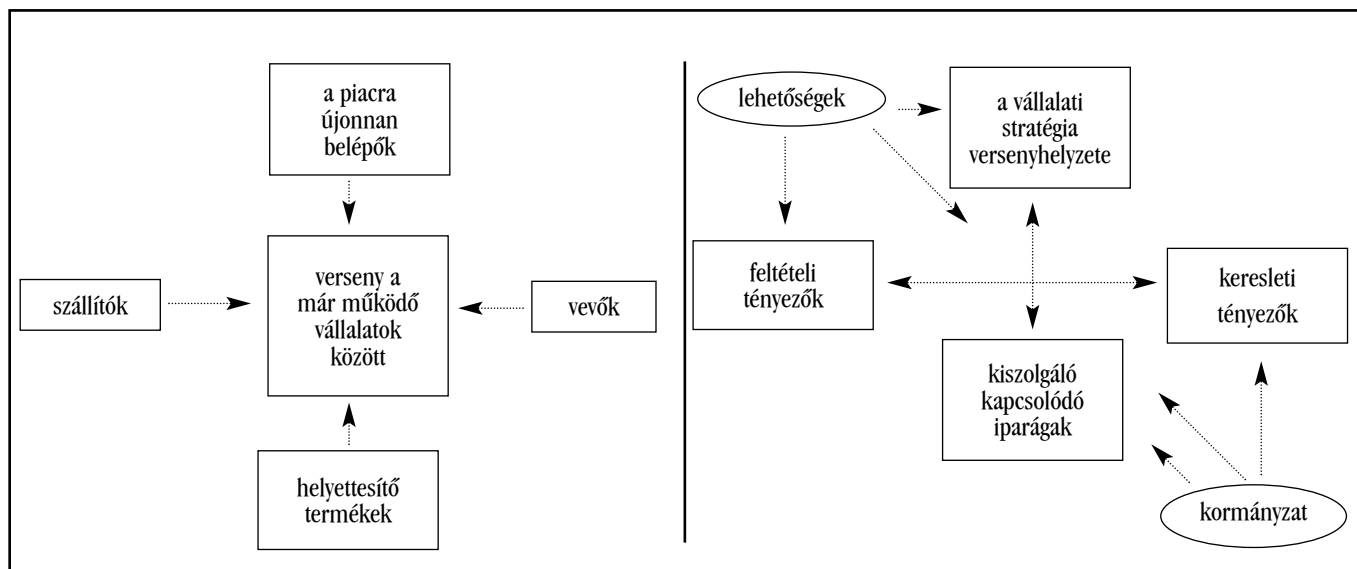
a piacra újonnan belépők

szállítók

verseny a már működő vállalatok között

vevők

helyettesítő termékek

lehetőségek

a vállalati stratégia versenyhelyzete

feltételi tényezők

keresleti tényezők

kiszolgáló kapcsolódó iparágak

kormányzat